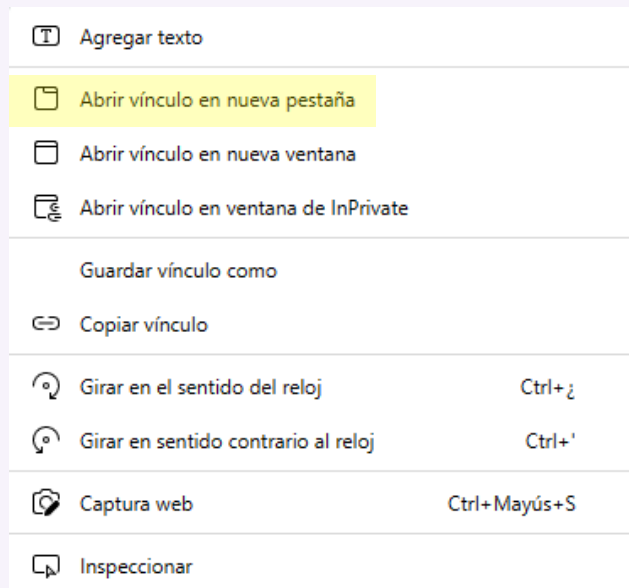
Agregar texto

Abrir vínculo en nueva pestaña

Abrir vínculo en nueva ventana

Abrir vínculo en ventana de InPrivate

Guardar vínculo como

Copiar vínculo

Girar en el sentido del reloj Ctrl+¿

Girar en sentido contrario al reloj Ctrl+'

Captura web Ctrl+Mayús+S

Inspeccionar